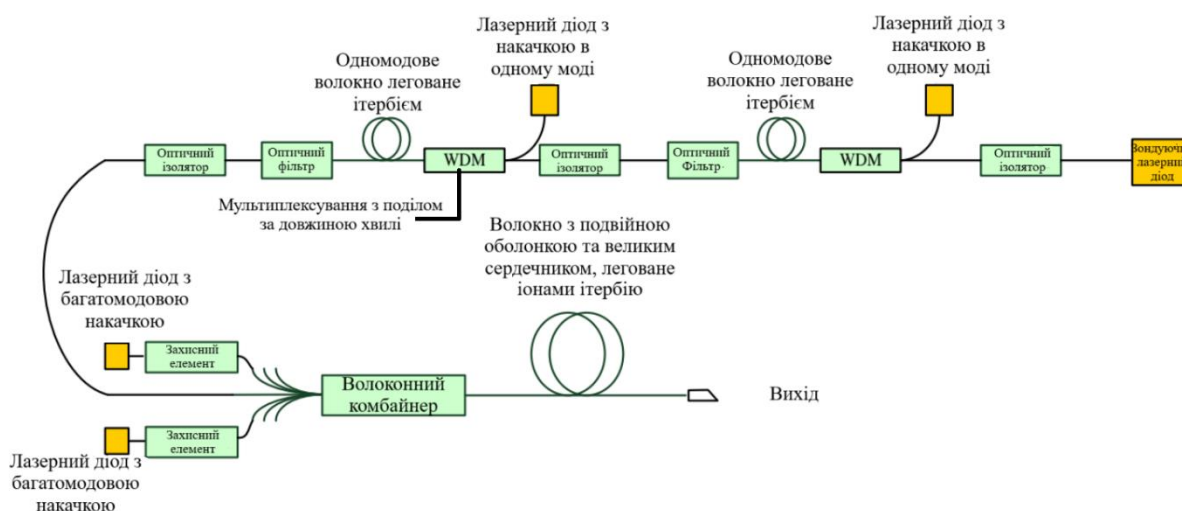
Лазерний діод з накачкою в одному моді

Лазерний діод з накачкою в одному моді

Одномодове волокно леговане ітербієм

Одномодове волокно леговане ітербієм

Оптичний ізолятор

Оптичний фільтр

WDM

Оптичний ізолятор

Оптичний Фільтр

WDM

Оптичний ізолятор

Зондуючий лазерний діод

Мультиплексування з поділом за довжиною хвилі

Волокно з подвійною оболонкою та великим сердечником, леговане іонами ітербію

Лазерний діод з багатомодовою накачкою

Захисний елемент

Волоконний комбайнер

Вихід

Захисний елемент

Лазерний діод з багатомодовою накачкою